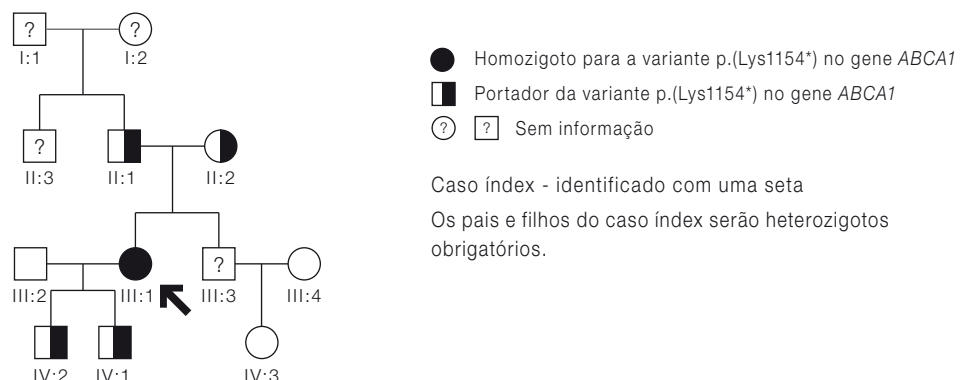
?
I:1
?
I:2
?
II:3
II:1
II:2
III:2
III:1
?
III:3
III:4
IV:2
IV:1
IV:3

Homozigoto para a variante p.(Lys1154*) no gene *ABCA1*

Portador da variante p.(Lys1154*) no gene *ABCA1*

? ? Sem informação

Caso índex - identificado com uma seta

Os pais e filhos do caso índex serão heterozigotos obrigatórios.